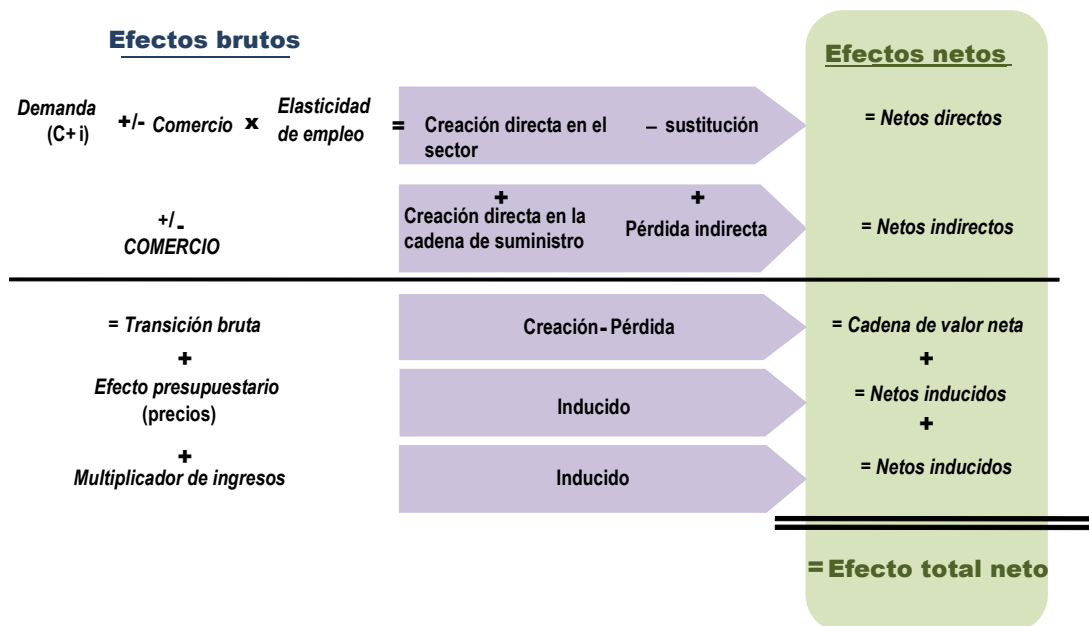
Efectos brutos

Efectos netos

Demanda (C+ i) +/- Comercio x Elasticidad de empleo = Creación directa en el sector – sustitución

= Netos directos

+/- COMERCIO

+ Creación directa en la cadena de suministro + Pérdida indirecta

= Netos indirectos

= Transición bruta

Creación - Pérdida

= Cadena de valor neta

+

Efecto presupuestario (precios)

Inducido

+

= Netos inducidos

+

+

Multiplicador de ingresos

Inducido

= Netos inducidos

= Efecto total neto